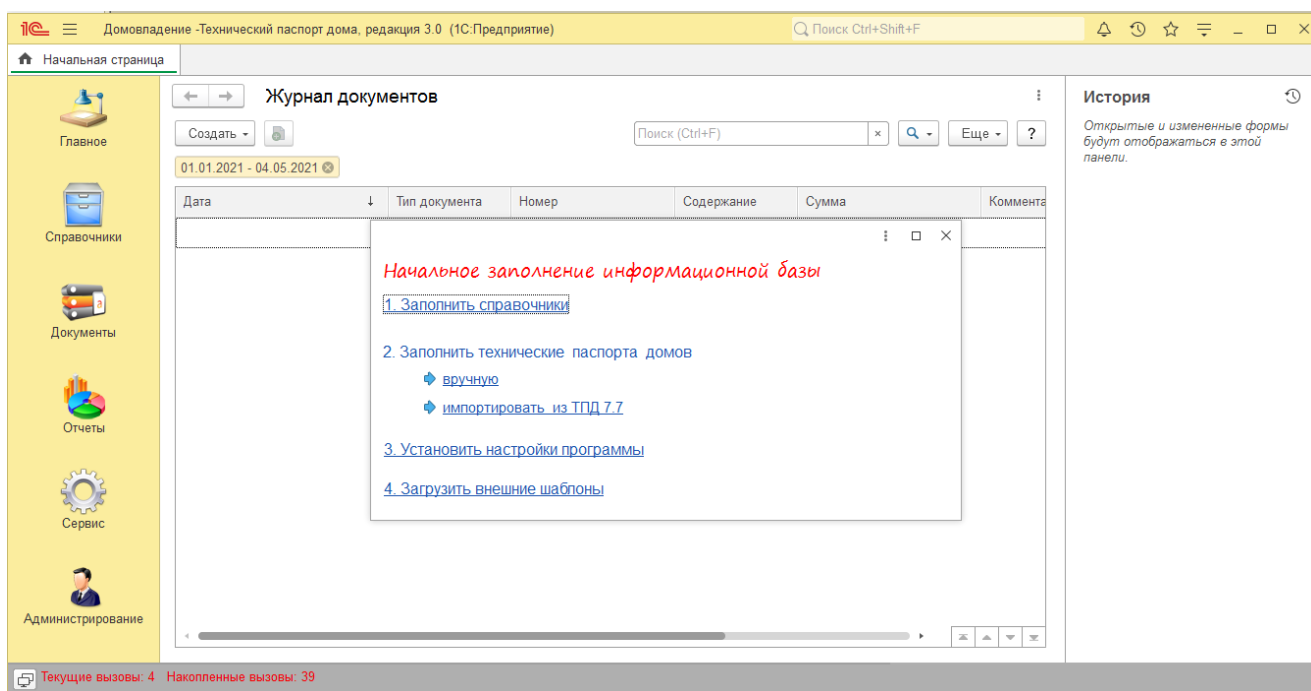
1С Домовладение -Технический паспорт дома, редакция 3.0 (1С:Предприятие)

Поиск Ctrl+Shift+F

Начальная страница

Главное

Справочники

Документы

Отчеты

Сервис

Администрирование

Журнал документов

Создать

Поиск (Ctrl+F)

Еще

?

01.01.2021 - 04.05.2021

| Дата | Тип документа | Номер | Содержание | Сумма | Коммента |
|---|---|---|---|---|---|

Начальное заполнение информационной базы

1. Заполнить справочники

2. Заполнить технические паспорта домов

вручную

импортировать из ТПД 7.7

3. Установить настройки программы

4. Загрузить внешние шаблоны

История

Открытые и измененные формы будут отображаться в этой панели.

Текущие вызовы: 4 Накопленные вызовы: 39